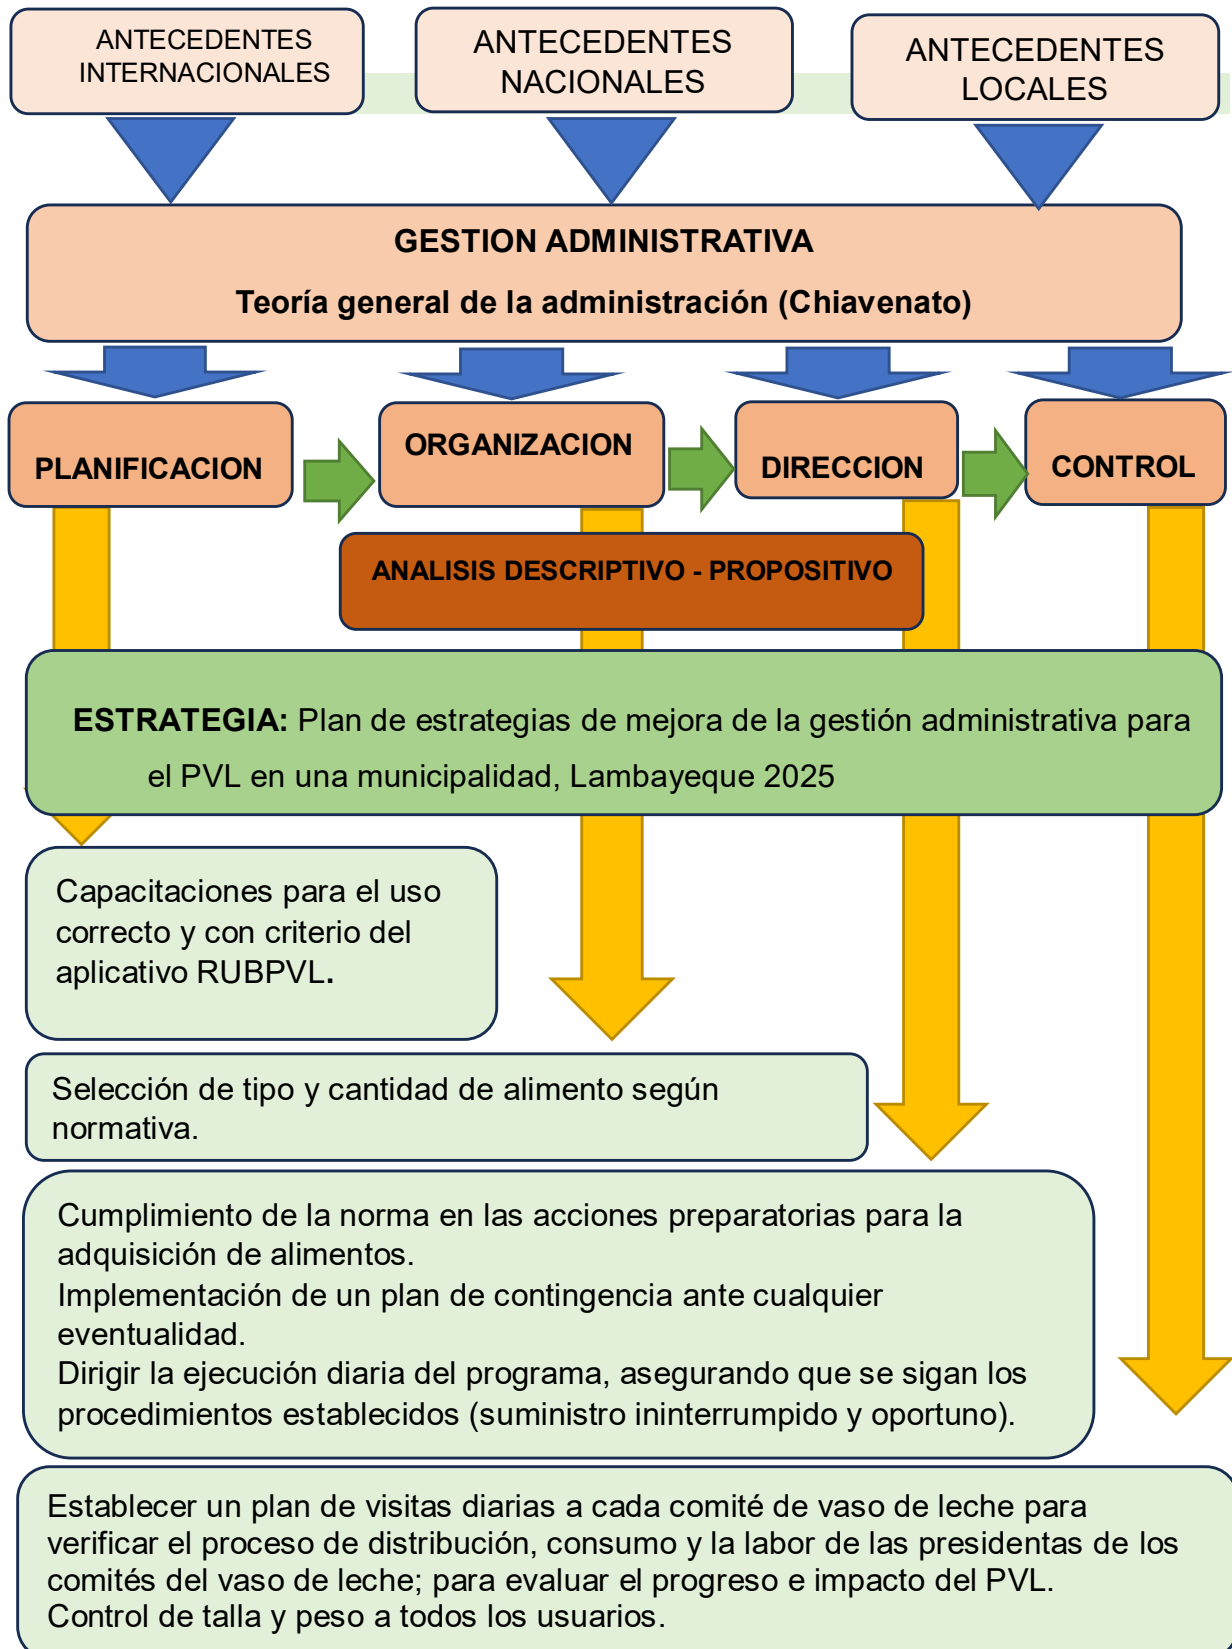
ANTECEDENTES INTERNACIONALES

ANTECEDENTES NACIONALES

ANTECEDENTES LOCALES

GESTION ADMINISTRATIVA

Teoría general de la administración (Chiavenato)

PLANIFICACION

ORGANIZACION

DIRECCION

CONTROL

ANALISIS DESCRIPTIVO - PROPOSITIVO

ESTRATEGIA: Plan de estrategias de mejora de la gestión administrativa para el PVL en una municipalidad, Lambayeque 2025

Capacitaciones para el uso correcto y con criterio del aplicativo RUBPVL.

Selección de tipo y cantidad de alimento según normativa.

Cumplimiento de la norma en las acciones preparatorias para la adquisición de alimentos.
Implementación de un plan de contingencia ante cualquier eventualidad.
Dirigir la ejecución diaria del programa, asegurando que se sigan los procedimientos establecidos (suministro ininterrumpido y oportuno).

Establecer un plan de visitas diarias a cada comité de vaso de leche para verificar el proceso de distribución, consumo y la labor de las presidentas de los comités del vaso de leche; para evaluar el progreso e impacto del PVL.
Control de talla y peso a todos los usuarios.